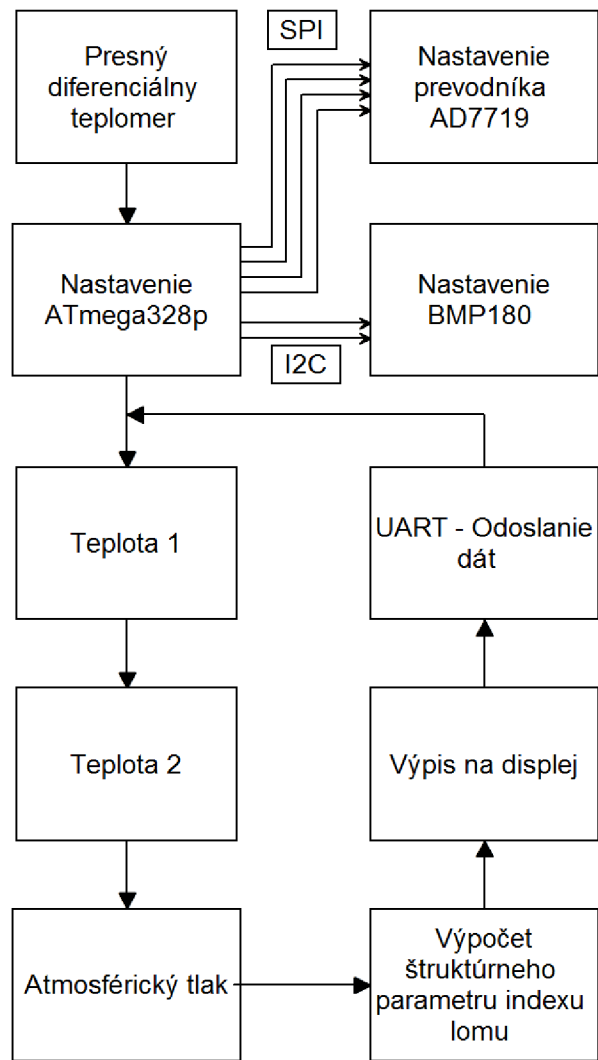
Presný diferenciálny teplomer

SPI

Nastavenie prevodníka AD7719

Nastavenie ATmega328p

Nastavenie BMP180

I2C

Teplota 1

UART - Odoslanie dát

Teplota 2

Výpis na displej

Atmosférický tlak

Výpočet štruktúrneho parametru indexu lomu